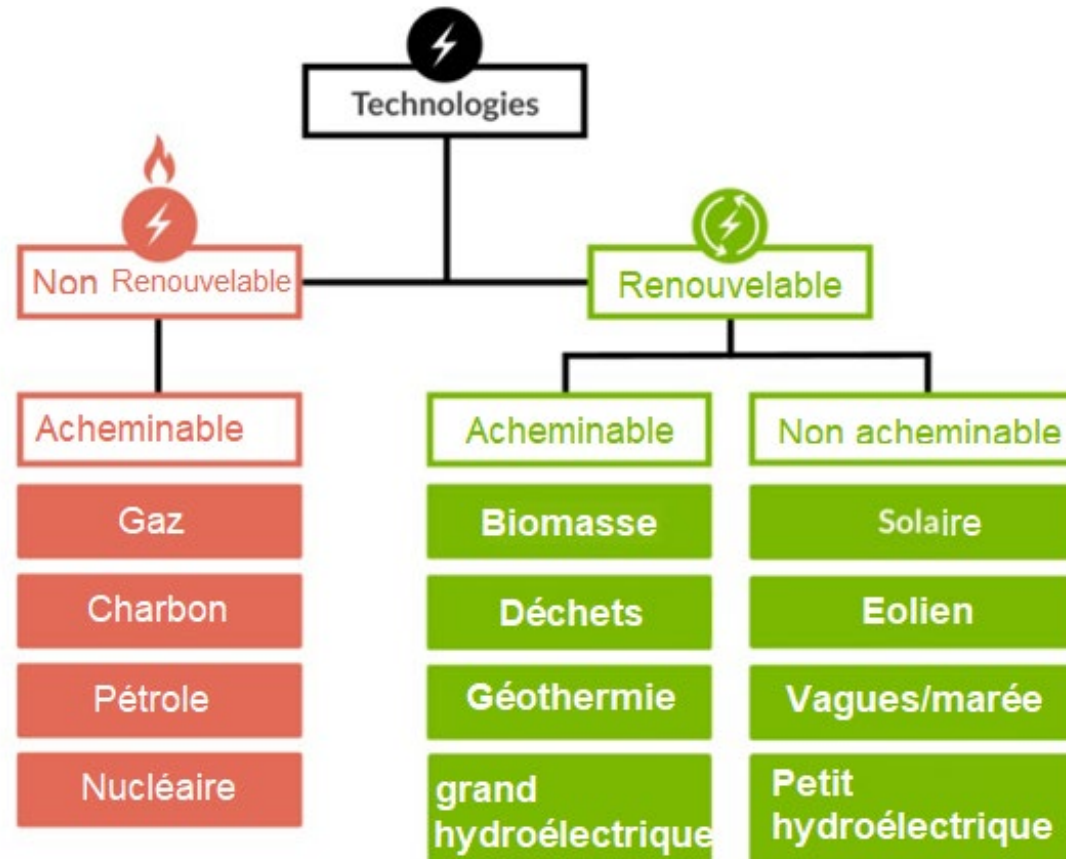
Technologies

Non Renouvelable

Renouvelable

Acheminable

Gaz

Charbon

Pétrole

Nucléaire

Acheminable

Biomasse

Déchets

Géothermie

grand hydroélectrique

Non acheminable

Solaire

Eolien

Vagues/marée

Petit hydroélectrique